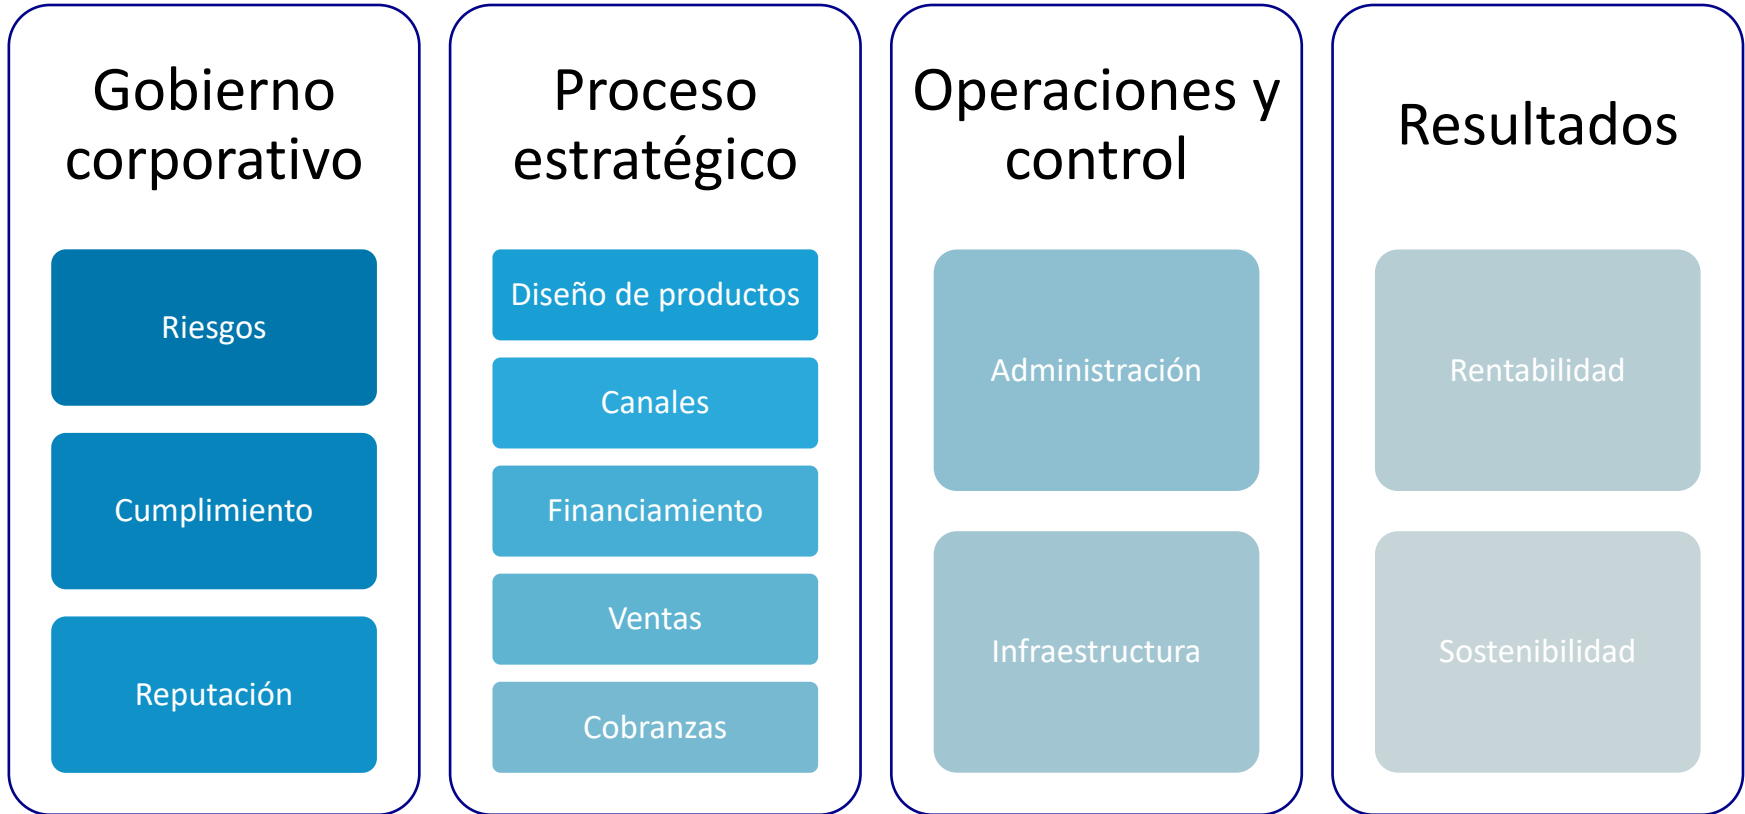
Gobierno corporativo

Riesgos

Cumplimiento

Reputación

Proceso estratégico

Diseño de productos

Canales

Financiamiento

Ventas

Cobranzas

Operaciones y control

Administración

Infraestructura

Resultados

Rentabilidad

Sostenibilidad